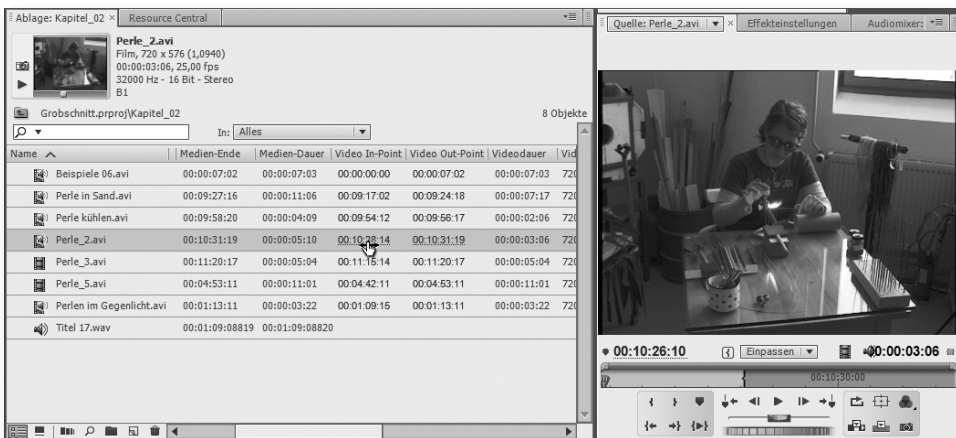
Ablage: Kapitel_02 × Resource Central

Perle_2.avi
Film, 720 x 576 (1,0940)
00:00:03:06, 25,00 fps
32000 Hz - 16 Bit - Stereo
B1

Grobschnitt.prproj\Kapitel_02

8 Objekte

In: Alles

| Name | Medien-Ende | Medien-Dauer | Video In-Point | Video Out-Point | Videodauer | Vid |
|---|---|---|---|---|---|---|
| Beispiele 06.avi | 00:00:07:02 | 00:00:07:03 | 00:00:00:00 | 00:00:07:02 | 00:00:07:03 | 720 |
| Perle in Sand.avi | 00:09:27:16 | 00:00:11:06 | 00:09:17:02 | 00:09:24:18 | 00:00:07:17 | 720 |
| Perle kühlen.avi | 00:09:58:20 | 00:00:04:09 | 00:09:54:12 | 00:09:56:17 | 00:00:02:06 | 720 |
| Perle_2.avi | 00:10:31:19 | 00:00:05:10 | 00:10:28:14 | 00:10:31:19 | 00:00:03:06 | 720 |
| Perle_3.avi | 00:11:20:17 | 00:00:05:04 | 00:11:15:14 | 00:11:20:17 | 00:00:05:04 | 720 |
| Perle_5.avi | 00:04:53:11 | 00:00:11:01 | 00:04:42:11 | 00:04:53:11 | 00:00:11:01 | 720 |
| Perlen im Gegenlicht.avi | 00:01:13:11 | 00:00:03:22 | 00:01:09:15 | 00:01:13:11 | 00:00:03:22 | 720 |
| Titel 17.wav | 00:01:09:08819 | 00:01:09:08820 | | | | |

Quelle: Perle_2.avi × Effekteinstellungen Audiomixer:

00:10:26:10 Einpassen 00:00:03:06

00:10:30:00